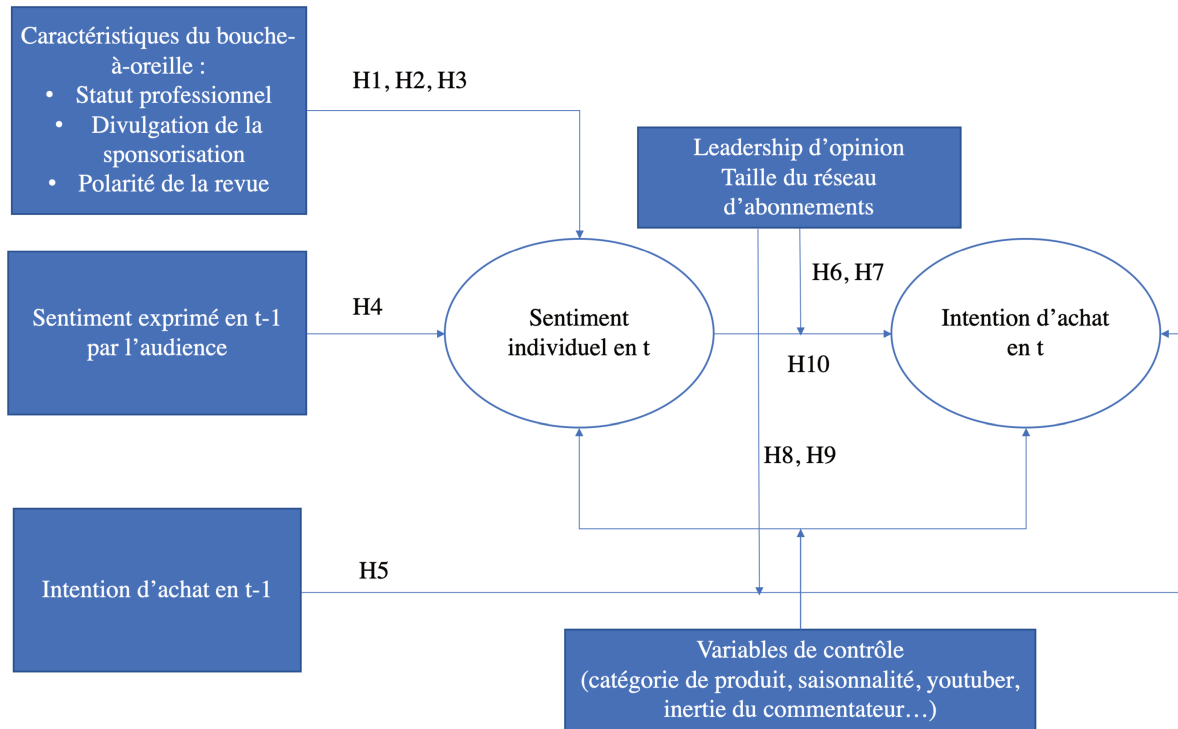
Caractéristiques du bouche-à-oreille :
- Statut professionnel
- Divulgation de la sponsorisation
- Polarité de la revue

H1, H2, H3

Leadership d'opinion
Taille du réseau d'abonnements

Sentiment exprimé en t-1 par l'audience

H4

Sentiment individuel en t

H6, H7

H10

Intention d'achat en t

H8, H9

Intention d'achat en t-1

H5

Variables de contrôle
(catégorie de produit, saisonnalité, youtuber, inertie du commentateur…)